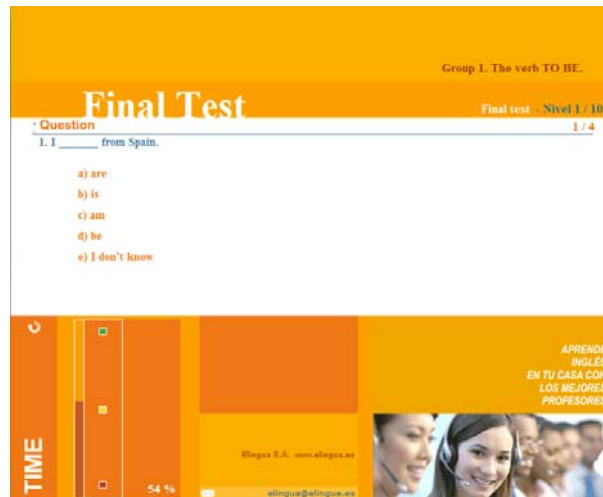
Group 1. The verb TO BE.

Final Test

Final test - Nivel 1 / 10

Question

1 / 4

1. I _______ from Spain.

a) are

b) is

c) am

d) be

e) I don't know

TIME

54 %

Elingua S.A. www.elingua.es

elingua@elingua.es

APRENDE INGLÉS EN TU CASA CON LOS MEJORES PROFESORES